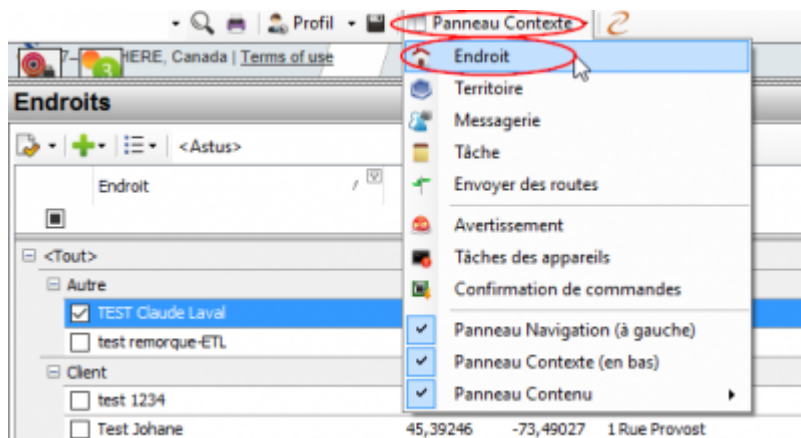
Profil Panneau Contexte

7– 3 HERE, Canada | Terms of use

Endroits

<Astus>

Endroit

<Tout>
Autre
TEST Claude Laval
test remorque-ETL
Client
test 1234
Test Johane 45,39246 -73,49027 1 Rue Provost

Endroit
Territoire
Messagerie
Tâche
Envoyer des routes
Avertissement
Tâches des appareils
Confirmation de commandes
Panneau Navigation (à gauche)
Panneau Contexte (en bas)
Panneau Contenu